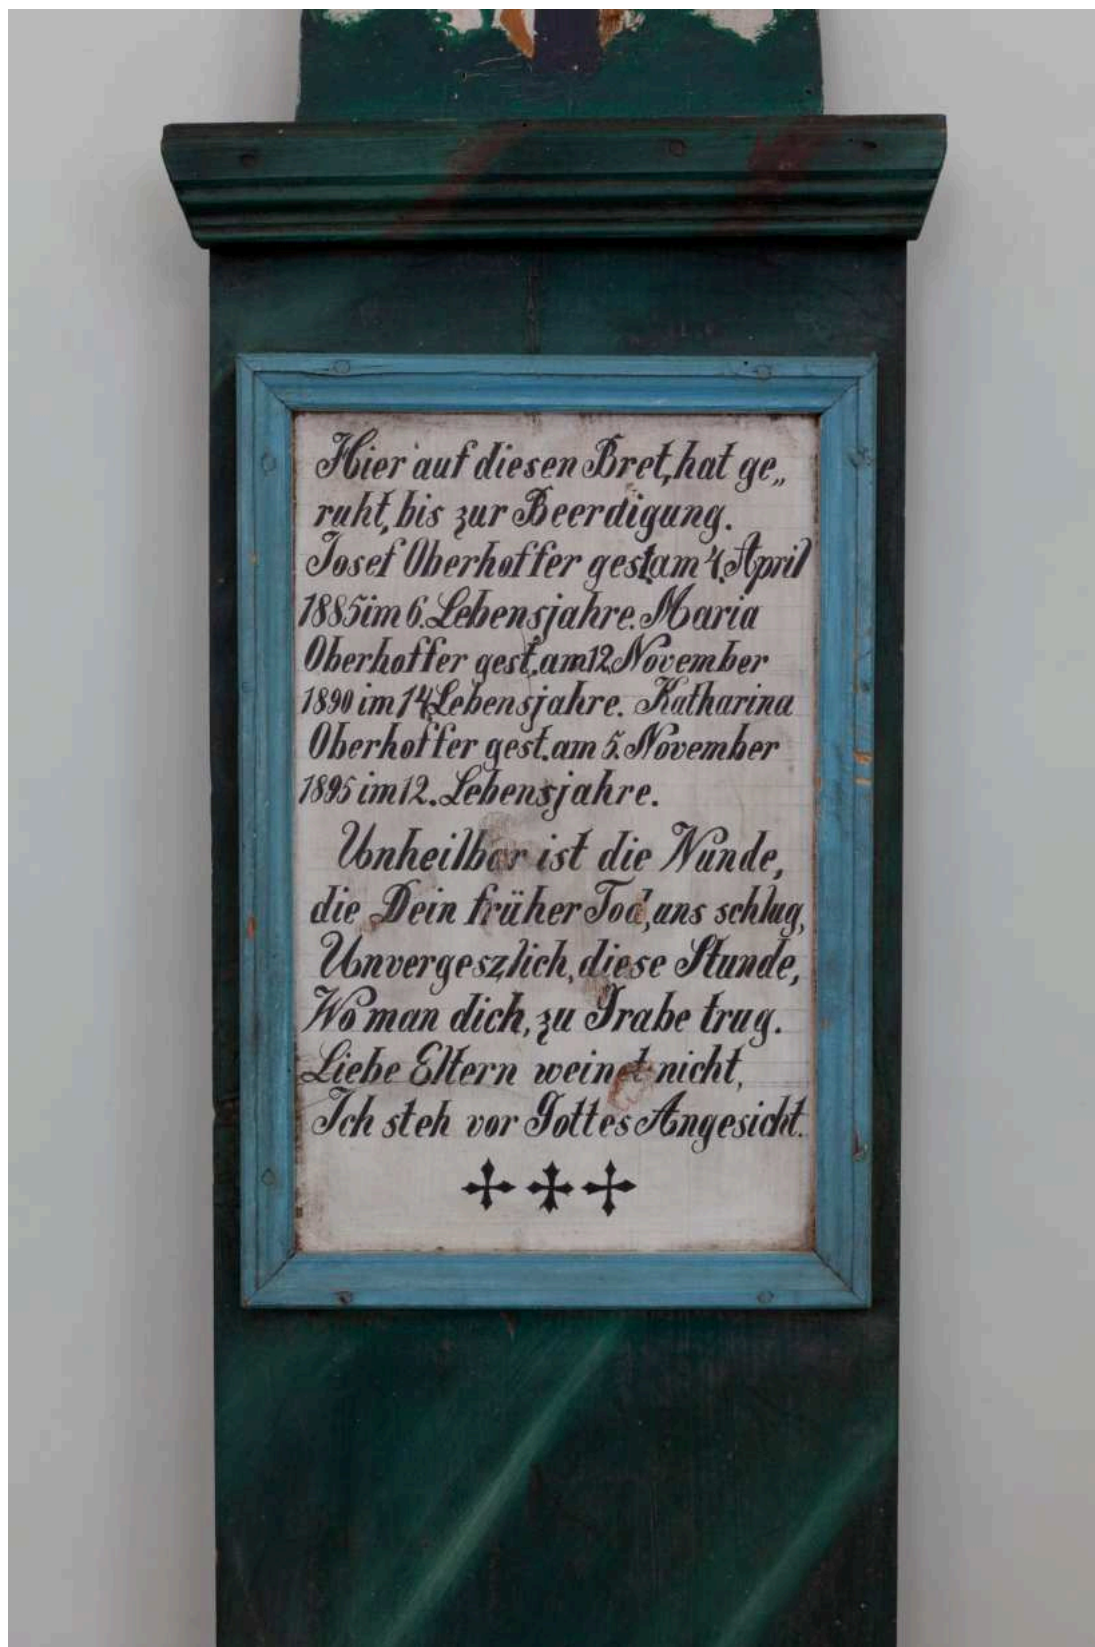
Hier auf diesen Bret, hat geruht, bis zur Beerdigung. Josef Oberhoffer gest. am 4. April 1885 im 6. Lebensjahre. Maria Oberhoffer gest. am 12. November 1890 im 14. Lebensjahre. Katharina Oberhoffer gest. am 5. November 1895 im 12. Lebensjahre.

Unheilbar ist die Wunde, die Dein früher Tod, uns schlug, Unvergeszlich, diese Stunde, Wo man dich, zu Grabe trug. Liebe Eltern weinet nicht, Ich steh vor Gottes Angesicht.

✝✝✝